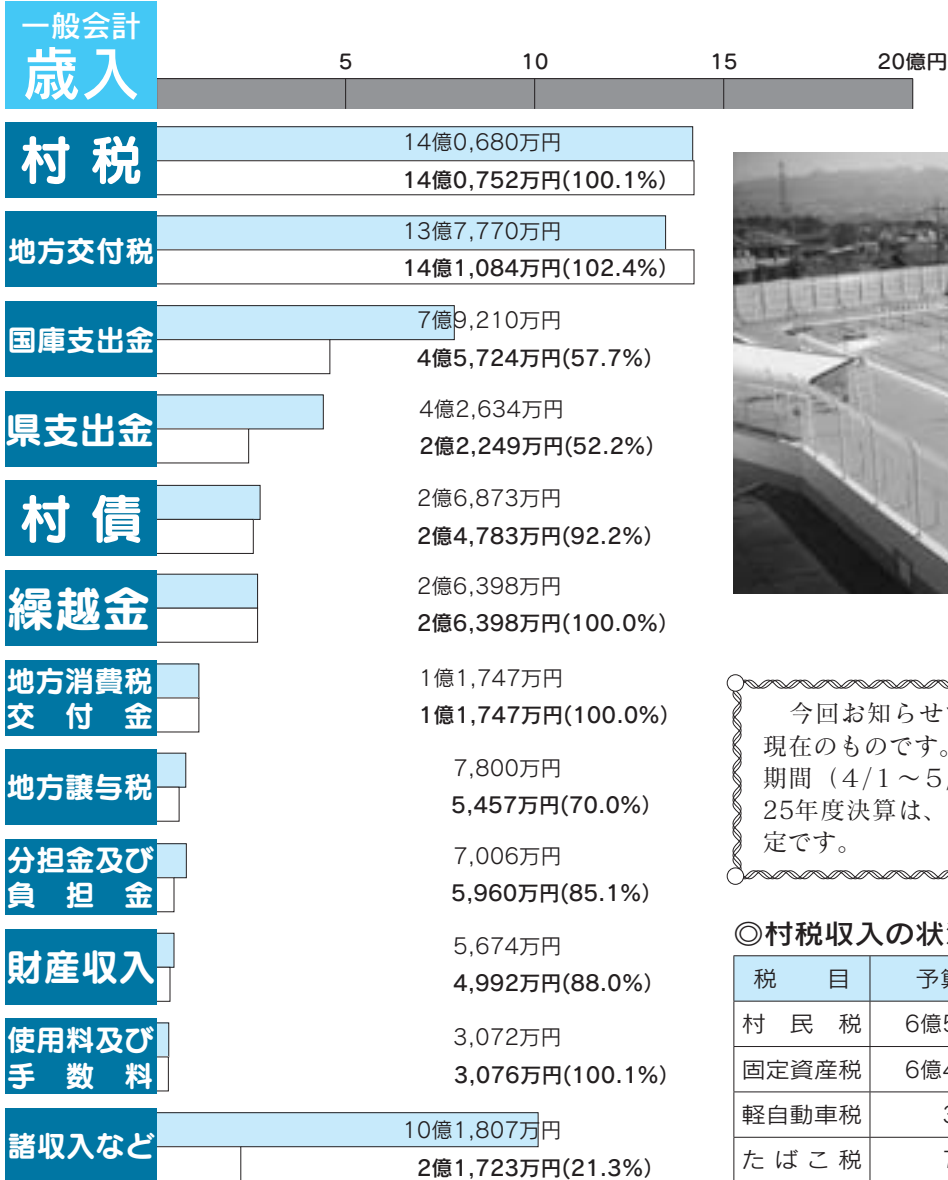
一般会計
歳入

5　10　15　20億円

村税
14億0,680万円
14億0,752万円(100.1%)

地方交付税
13億7,770万円
14億1,084万円(102.4%)

国庫支出金
7億9,210万円
4億5,724万円(57.7%)

県支出金
4億2,634万円
2億2,249万円(52.2%)

村債
2億6,873万円
2億4,783万円(92.2%)

繰越金
2億6,398万円
2億6,398万円(100.0%)

地方消費税交付金
1億1,747万円
1億1,747万円(100.0%)

地方譲与税
7,800万円
5,457万円(70.0%)

分担金及び負担金
7,006万円
5,960万円(85.1%)

財産収入
5,674万円
4,992万円(88.0%)

使用料及び手数料
3,072万円
3,076万円(100.1%)

諸収入など
10億1,807万円
2億1,723万円(21.3%)

今回お知らせ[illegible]現在のものです。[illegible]期間（4/1～5,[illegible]25年度決算は、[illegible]定です。

◎村税収入の状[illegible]

| 税目 | 予算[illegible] |
|---|---|
| 村民税 | 6億5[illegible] |
| 固定資産税 | 6億4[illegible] |
| 軽自動車税 | 3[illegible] |
| たばこ税 | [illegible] |